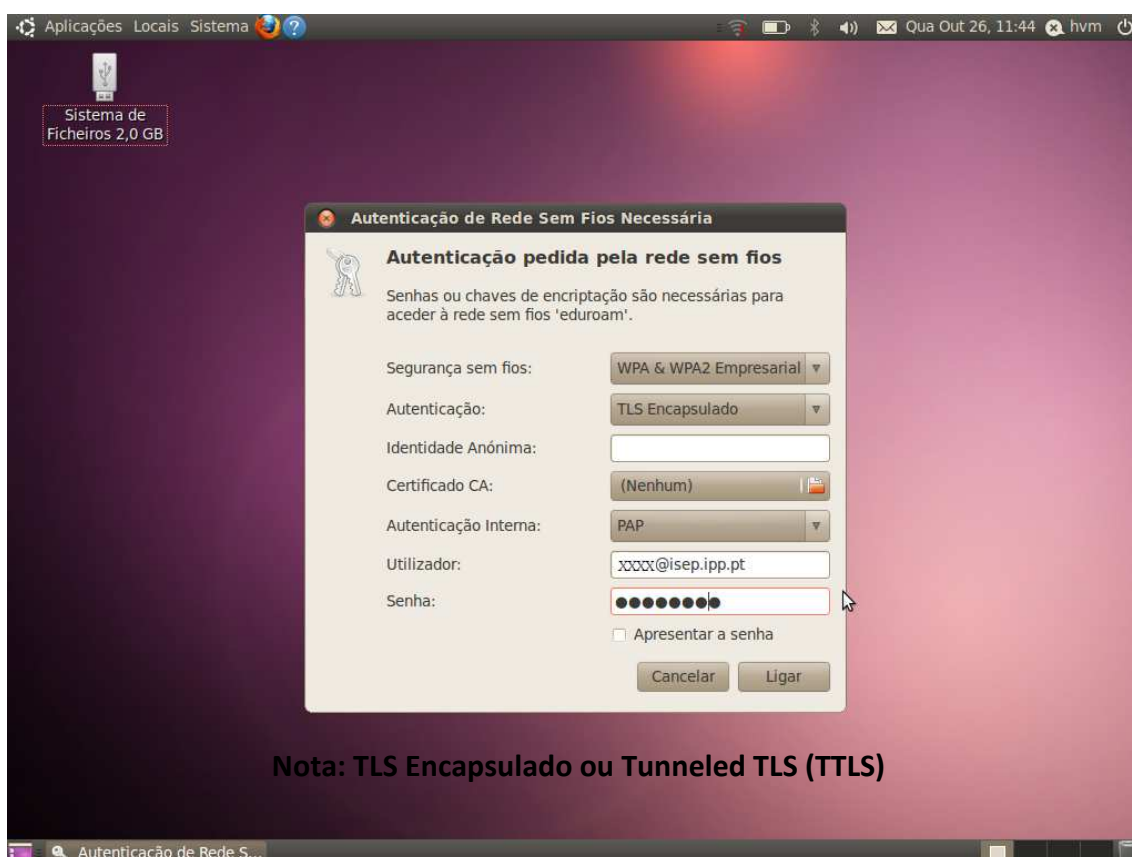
Aplicações Locais Sistema

Qua Out 26, 11:44 hvm

Sistema de Ficheiros 2,0 GB

Autenticação de Rede Sem Fios Necessária

Autenticação pedida pela rede sem fios

Senhas ou chaves de encriptação são necessárias para aceder à rede sem fios 'eduroam'.

Segurança sem fios: WPA & WPA2 Empresarial

Autenticação: TLS Encapsulado

Identidade Anónima:

Certificado CA: (Nenhum)

Autenticação Interna: PAP

Utilizador: xxxx@isep.ipp.pt

Senha: ●●●●●●●●

Apresentar a senha

Cancelar Ligar

Nota: TLS Encapsulado ou Tunneled TLS (TTLS)

Autenticação de Rede S...